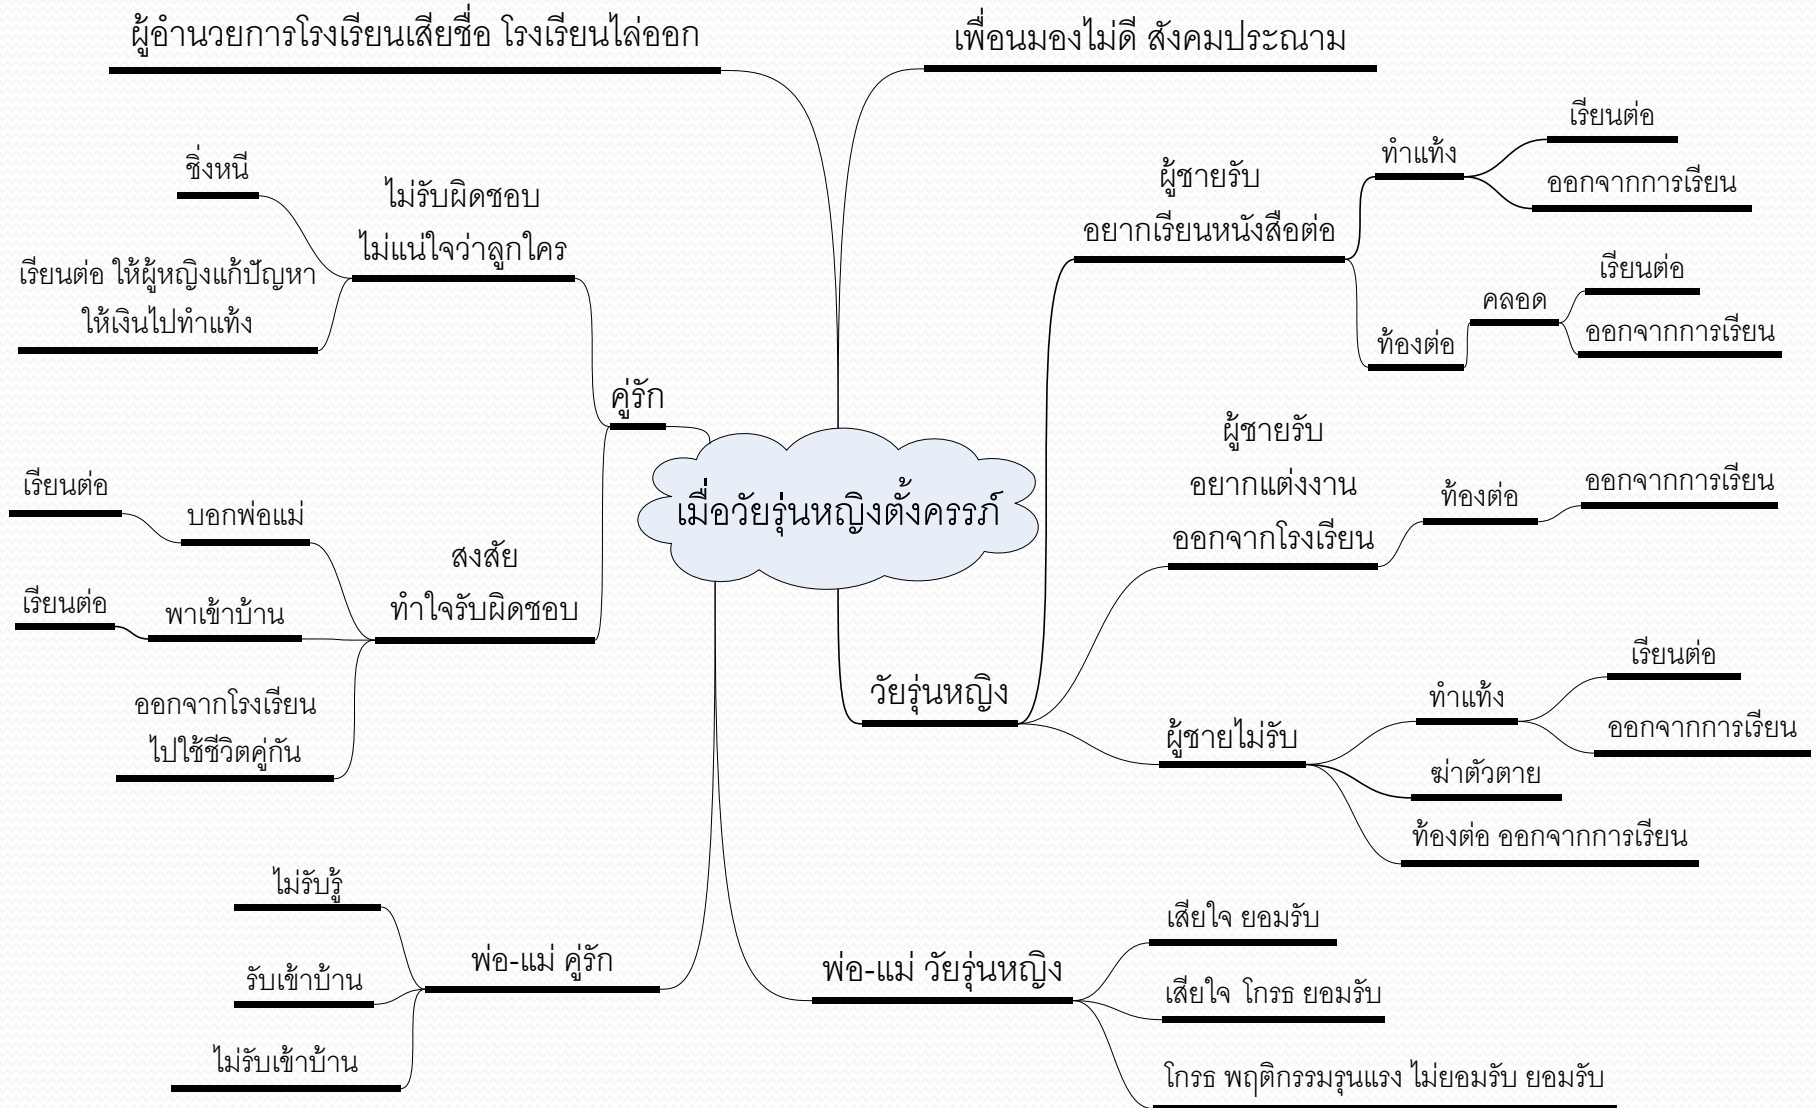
ผู้อำนวยการโรงเรียนเสียชื่อ โรงเรียนไล่ออก

เพื่อนมองไม่ดี สังคมประณาม

ชิ่งหนี

ไม่รับผิดชอบ
ไม่แน่ใจว่าลูกใคร

เรียนต่อ ให้ผู้หญิงแก้ปัญหา
ให้เงินไปทำแท้ง

คู่รัก

เรียนต่อ

บอกพ่อแม่

สงสัย
ทำใจรับผิดชอบ

เรียนต่อ

พาเข้าบ้าน

ออกจากโรงเรียน
ไปใช้ชีวิตคู่กัน

เมื่อวัยรุ่นหญิงตั้งครรภ์

ผู้ชายรับ
อยากเรียนหนังสือต่อ

ทำแท้ง

เรียนต่อ

ออกจากการเรียน

ท้องต่อ

คลอด

เรียนต่อ

ออกจากการเรียน

ผู้ชายรับ
อยากแต่งงาน
ออกจากโรงเรียน

ท้องต่อ

ออกจากการเรียน

วัยรุ่นหญิง

ผู้ชายไม่รับ

ทำแท้ง

เรียนต่อ

ออกจากการเรียน

ฆ่าตัวตาย

ท้องต่อ ออกจากการเรียน

ไม่รับรู้

รับเข้าบ้าน

พ่อ-แม่ คู่รัก

ไม่รับเข้าบ้าน

พ่อ-แม่ วัยรุ่นหญิง

เสียใจ ยอมรับ

เสียใจ โกรธ ยอมรับ

โกรธ พฤติกรรมรุนแรง ไม่ยอมรับ ยอมรับ